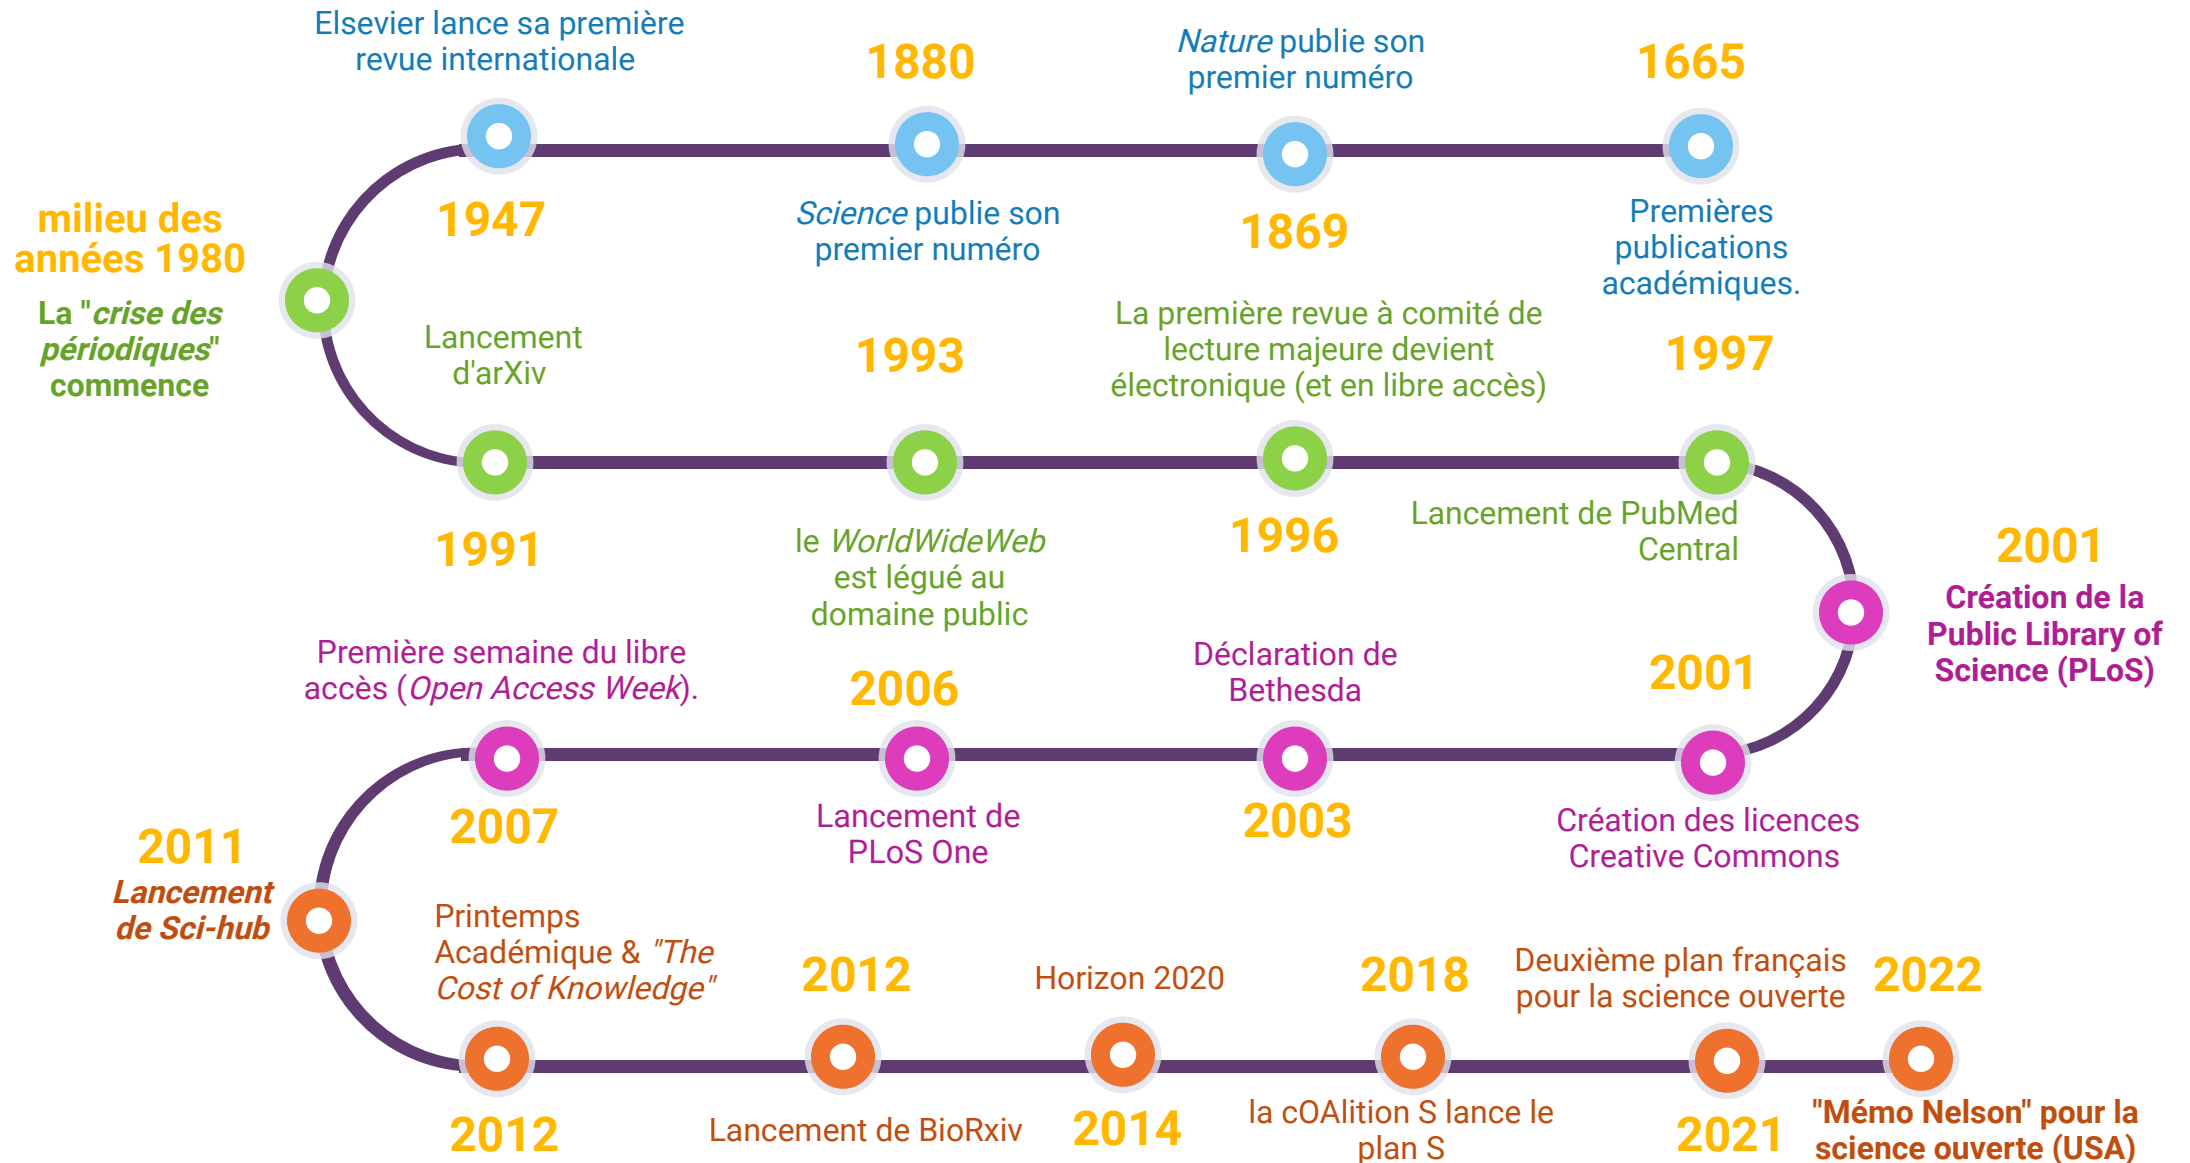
Elsevier lance sa première revue internationale

1880

*Nature* publie son premier numéro

1665

1947

*Science* publie son premier numéro

1869

Premières publications académiques.

milieu des années 1980

La "*crise des périodiques*" commence

Lancement d'arXiv

1993

La première revue à comité de lecture majeure devient électronique (et en libre accès)

1997

1991

le *WorldWideWeb* est légué au domaine public

1996

Lancement de PubMed Central

2001

Création de la Public Library of Science (PLoS)

Première semaine du libre accès (*Open Access Week*).

2006

Déclaration de Bethesda

2001

2007

Lancement de PLoS One

2003

Création des licences Creative Commons

2011

*Lancement de Sci-hub*

Printemps Académique & *"The Cost of Knowledge"*

2012

Horizon 2020

2018

Deuxième plan français pour la science ouverte

2022

2012

Lancement de BioRxiv

2014

la cOAlition S lance le plan S

2021

"Mémo Nelson" pour la science ouverte (USA)